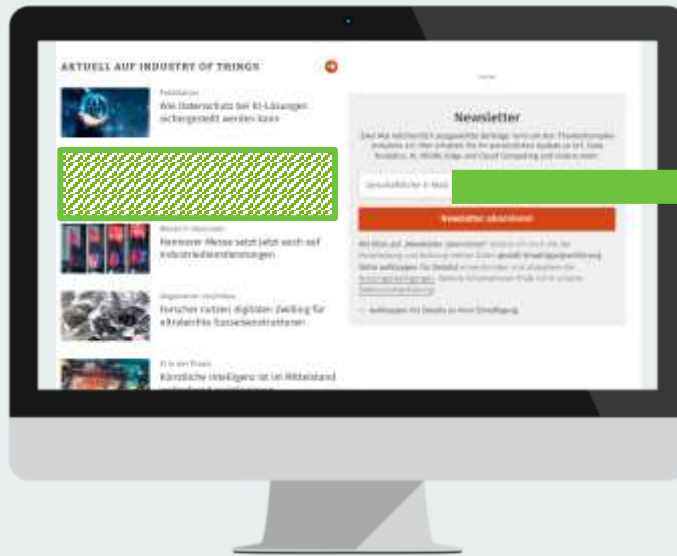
AKTUELL AUF INDUSTRY OF THINGS

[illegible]
Wie Datenschutz bei KI-Lösungen sichergestellt werden kann

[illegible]
Hannover Messe setzt jetzt auch auf Industriedienstleistungen

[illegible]
Forscher nutzen digitalen Zwilling für effiziente Exoskelettstrukturen

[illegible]
Künstliche Intelligenz ist im Mittelstand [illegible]

Newsletter

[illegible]

Geschäftliche E-Mail

Newsletter abonnieren

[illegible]